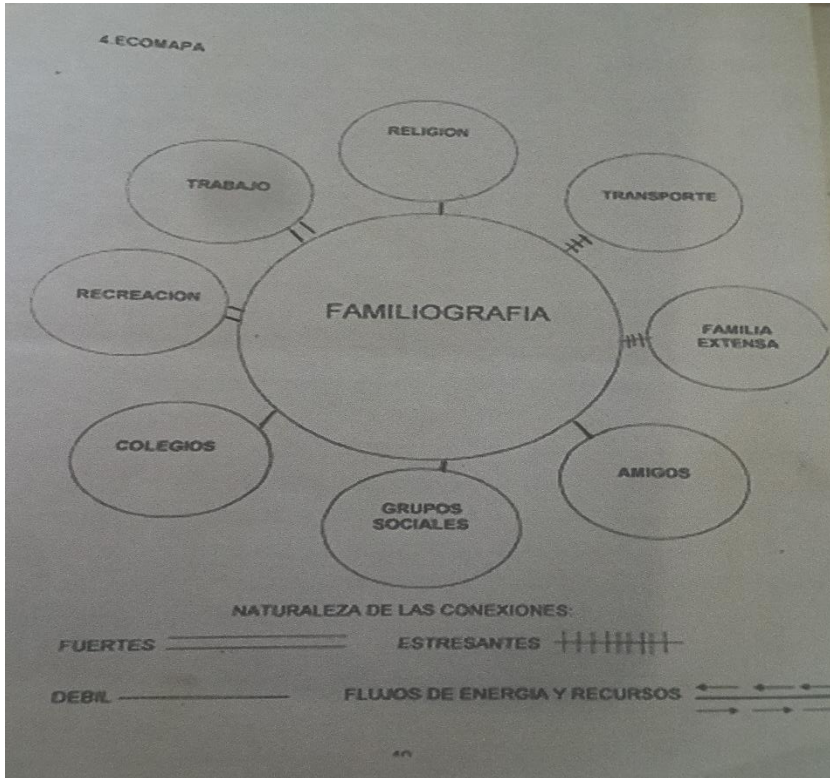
4.ECOMAPA

RELIGION

TRABAJO

TRANSPORTE

RECREACION

FAMILIOGRAFIA

FAMILIA EXTENSA

COLEGIOS

AMIGOS

GRUPOS SOCIALES

NATURALEZA DE LAS CONEXIONES:

FUERTES

ESTRESANTES

DEBIL

FLUJOS DE ENERGIA Y RECURSOS

40